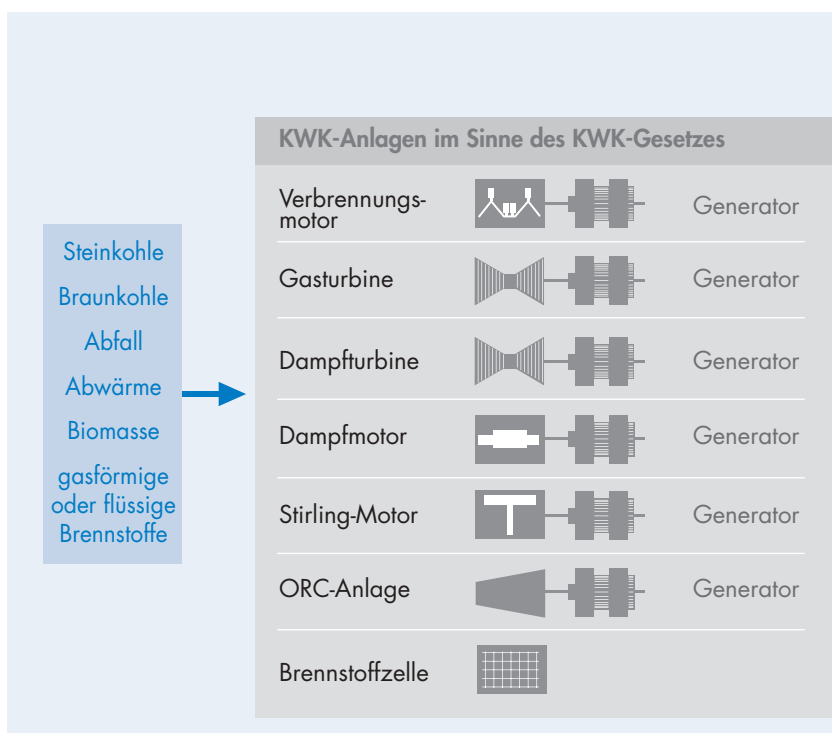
Steinkohle
Braunkohle
Abfall
Abwärme
Biomasse
gasförmige oder flüssige Brennstoffe

KWK-Anlagen im Sinne des KWK-Gesetzes

| | |
|---|---|
| Verbrennungsmotor | Generator |
| Gasturbine | Generator |
| Dampfturbine | Generator |
| Dampfmotor | Generator |
| Stirling-Motor | Generator |
| ORC-Anlage | Generator |
| Brennstoffzelle | |